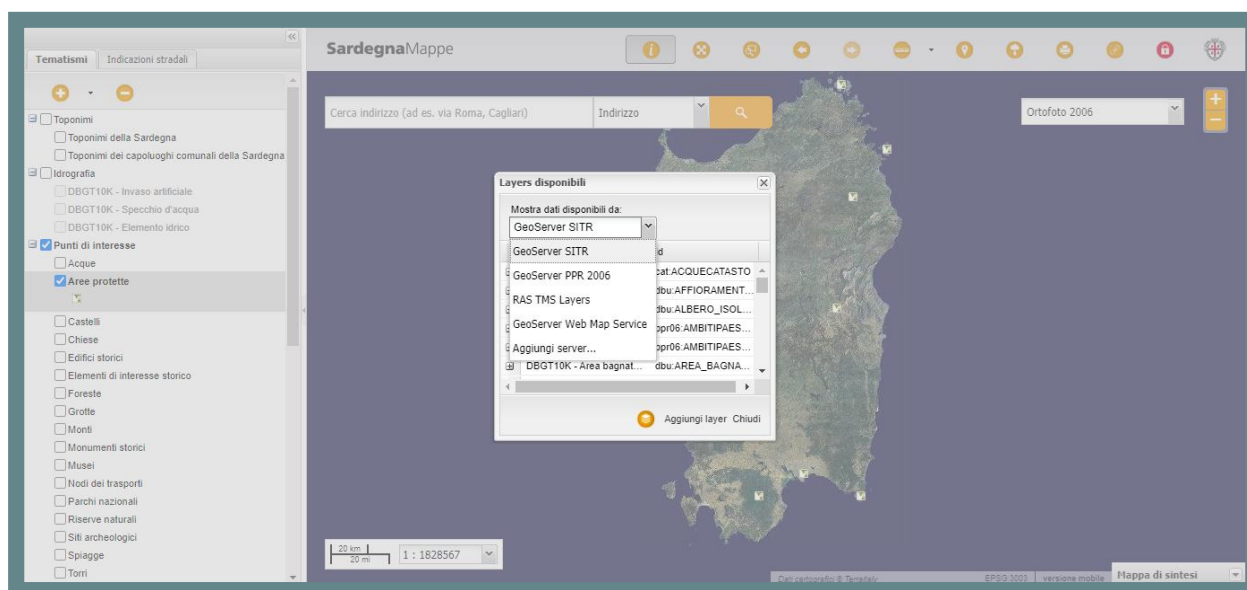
Tematismi | Indicazioni stradali

Toponimi
Toponimi della Sardegna
Toponimi dei capoluoghi comunali della Sardegna
Idrografia
DBGT10K - Invaso artificiale
DBGT10K - Specchio d'acqua
DBGT10K - Elemento idrico
Punti di interesse
Acque
Aree protette
Castelli
Chiese
Edifici storici
Elementi di interesse storico
Foreste
Grotte
Monti
Monumenti storici
Musei
Nodi dei trasporti
Parchi nazionali
Riserve naturali
Siti archeologici
Spiagge
Torri

SardegnaMappe

Cerca indirizzo (ad es. via Roma, Cagliari)
Indirizzo

Ortofoto 2006

Layers disponibili
Mostra dati disponibili da:
GeoServer SITR
GeoServer SITR
GeoServer PPR 2006
RAS TMS Layers
GeoServer Web Map Service
Aggiungi server...

d
cat:ACQUECATASTO
dbu:AFFIORAMENT...
dbu:ALBERO_ISOL...
ppr06:AMBITIPAES...
ppr06:AMBITIPAES...
DBGT10K - Area bagnat... dbu:AREA_BAGNA...

Aggiungi layer Chiudi

20 km
20 mi
1 : 1828567

Dati cartografici © Tematiche
EPSG:3003 | versione mobile
Mappa di sintesi